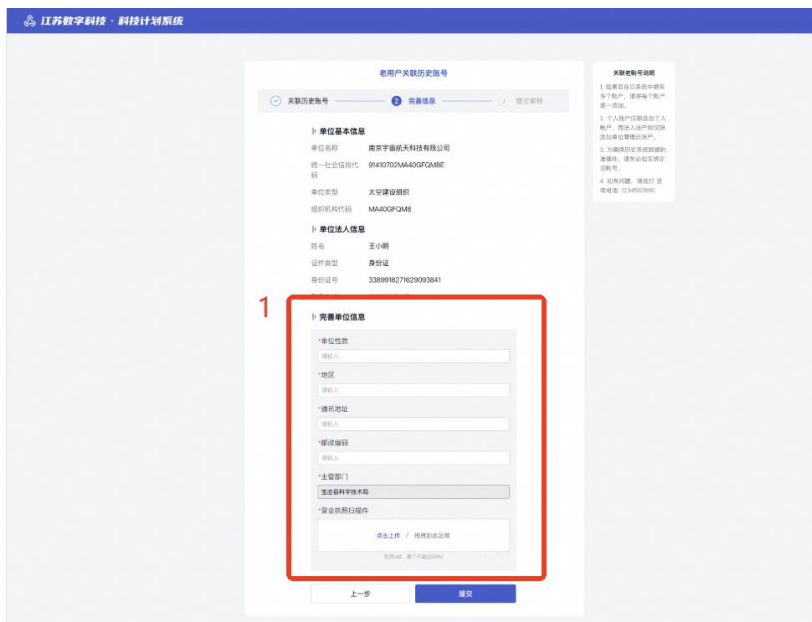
江苏数字科技 · 科技计划系统

老用户关联历史账号

关联历史账号 — 2 完善信息 — 3 提交审核

单位基本信息

单位名称 南京宇宙航天科技有限公司

统一社会信用代码 91410702MA40GFQM8E

单位类型 太空建设组织

组织机构代码 MA40GFQM8

单位法人信息

姓名 王小明

证件类型 身份证

身份证号 338991827162909384I

1

完善单位信息

*单位性质
请输入

*地区
请输入

*通讯地址
请输入

*邮政编码
请输入

*主管部门
宝应县科学技术局

*营业执照扫描件
点击上传 / 拖拽到此区域
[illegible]

上一步

提交

关联老账号说明

1. 如果您在老系统中拥有多个账户，请将每个账户逐一添加。

2. 个人账户仅能添加个人账户，而法人账户则仅限添加单位管理员账户。

3. 为确保历史关联数据的准确性，请务必如实填写旧账号。

4. 如有问题，请致电 咨询电话: 12345678890